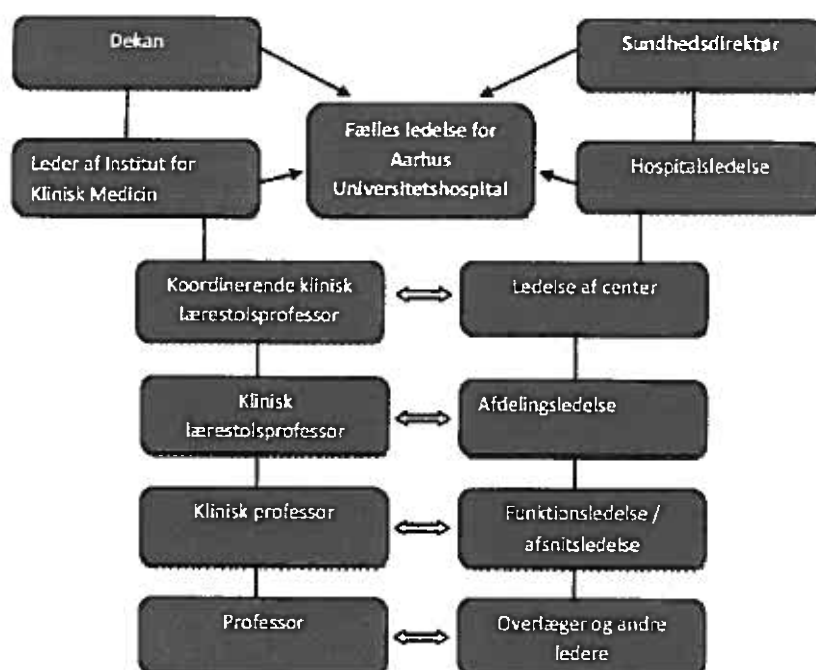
Dekan

Sundhedsdirektør

Fælles ledelse for Aarhus Universitetshospital

Leder af Institut for Klinisk Medicin

Hospitalsledelse

Koordinerende klinisk lærestolsprofessor

Ledelse af center

Klinisk lærestolsprofessor

Afdelingsledelse

Klinisk professor

Funktionsledelse / afsnitsledelse

Professor

Overlæger og andre ledere